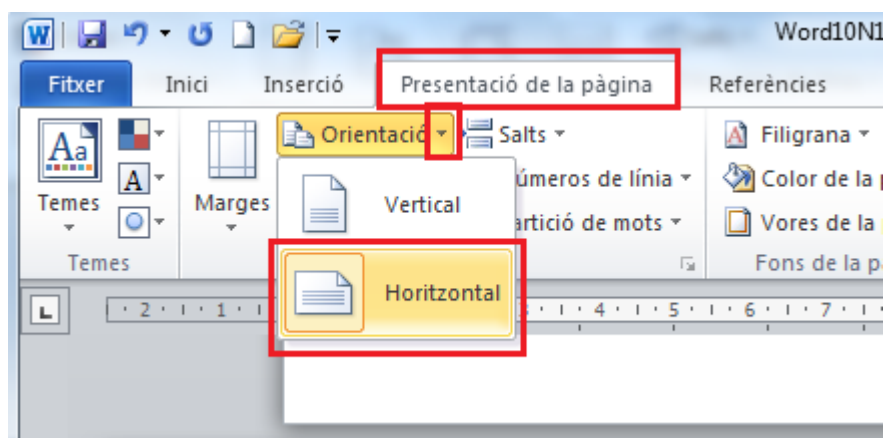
W Word10N1

Fitxer Inici Inserció Presentació de la pàgina Referències

Aa Temes Temes

Marges

Orientació Salts

úmeros de línia

artició de mots

Vertical

Horitzontal

Filigrana

Color de la

Vores de la

Fons de la pa

L · 2 · 1 · 1 · 1 · · 4 · 1 · 5 · 1 · 6 · 1 · 7 · 1